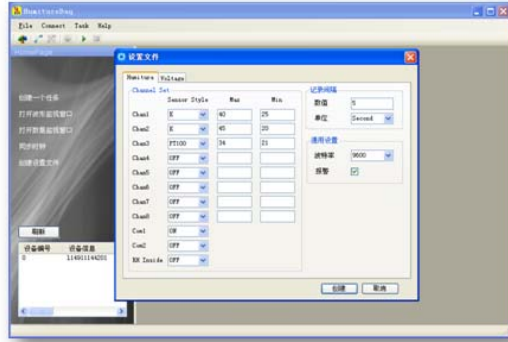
HumitureDaq
File Connect Task Help
HomePage
创建一个任务
打开讲实监视窗口
打开数据监视窗口
同步时钟
创建设置文件
刷新
设备编号 设备信息
0 114801144201

设置文件
Humiture Voltage
Channel Set
Sensor Style Max Min
| | Sensor Style | Max | Min |
|---|---|---|---|
| Cham1 | K | 40 | 25 |
| Cham2 | K | 45 | 20 |
| Cham3 | PT100 | 34 | 21 |
| Cham4 | OFF | | |
| Cham5 | OFF | | |
| Cham6 | OFF | | |
| Cham7 | OFF | | |
| Cham8 | OFF | | |
| Com1 | ON | | |
| Com2 | OFF | | |
| RH Inside | OFF | | |

记录间隔
数值 5
单位 Second
通用设置
波特率 9600
报警
创建 取消